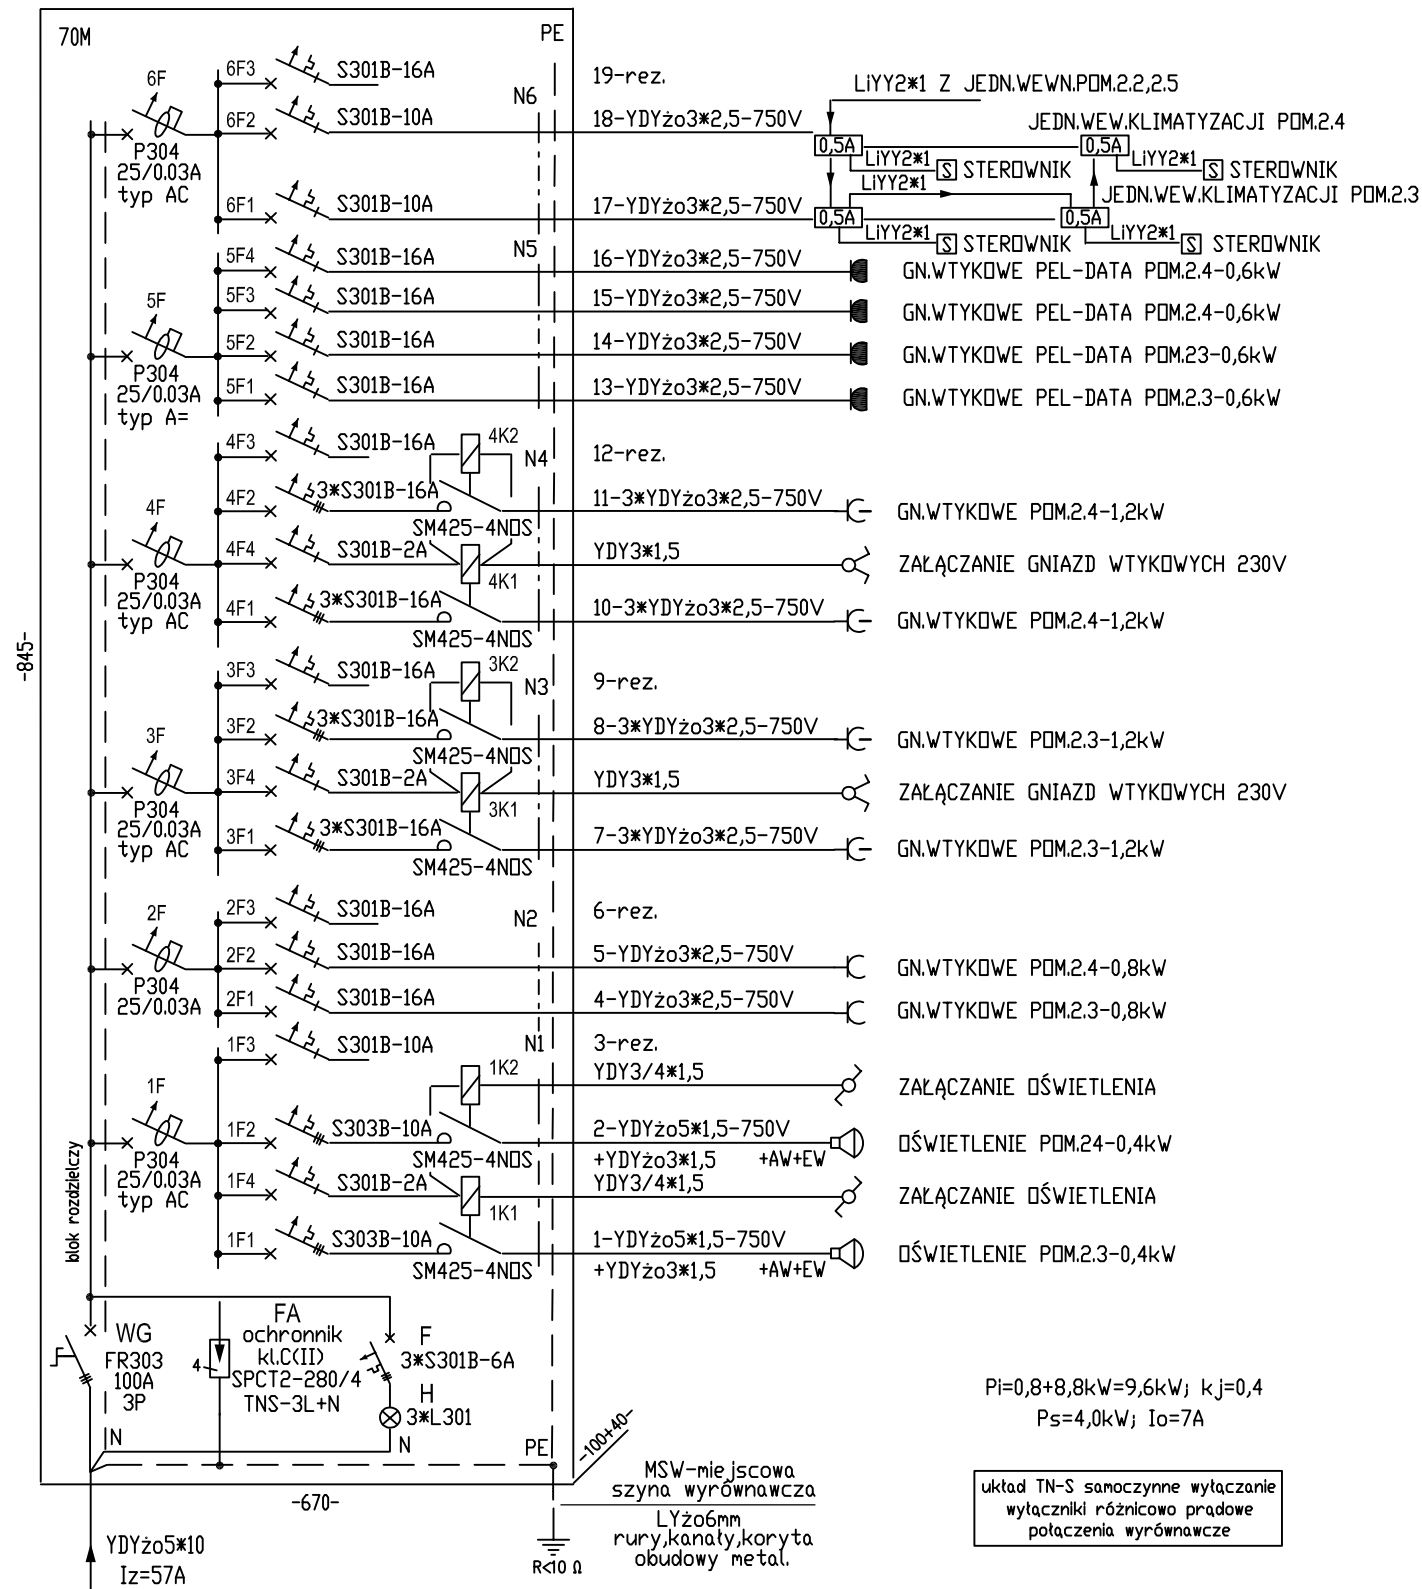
70M

PE

6F

6F3 S301B-16A

6F2 S301B-10A

P304
25/0.03A
typ AC

6F1 S301B-10A

N6

19-rez.

18-YDYżo3*2,5-750V

17-YDYżo3*2,5-750V

LiYY2*1 Z JEDN.WEWN.POM.2.2,2.5

JEDN.WEW.KLIMATYZACJI POM.2.4

0,5A LiYY2*1 S STEROWNIK

0,5A LiYY2*1 S STEROWNIK

LiYY2*1

JEDN.WEW.KLIMATYZACJI POM.2.3

0,5A LiYY2*1 S STEROWNIK

0,5A LiYY2*1 S STEROWNIK

5F

5F4 S301B-16A

5F3 S301B-16A

5F2 S301B-16A

5F1 S301B-16A

P304
25/0.03A
typ A=

N5

16-YDYżo3*2,5-750V GN.WTYKOWE PEL-DATA POM.2.4-0,6kW

15-YDYżo3*2,5-750V GN.WTYKOWE PEL-DATA POM.2.4-0,6kW

14-YDYżo3*2,5-750V GN.WTYKOWE PEL-DATA POM.23-0,6kW

13-YDYżo3*2,5-750V GN.WTYKOWE PEL-DATA POM.2.3-0,6kW

4F

4F3 S301B-16A 4K2 N4 12-rez.

4F2 3*S301B-16A 11-3*YDYżo3*2,5-750V GN.WTYKOWE POM.2.4-1,2kW

SM425-4NOS

4F4 S301B-2A YDY3*1,5 ZAŁĄCZANIE GNIAZD WTYKOWYCH 230V

4K1

P304
25/0.03A
typ AC

4F1 3*S301B-16A 10-3*YDYżo3*2,5-750V GN.WTYKOWE POM.2.4-1,2kW

SM425-4NOS

-845-

3F

3F3 S301B-16A 3K2 N3 9-rez.

3F2 3*S301B-16A 8-3*YDYżo3*2,5-750V GN.WTYKOWE POM.2.3-1,2kW

SM425-4NOS

3F4 S301B-2A YDY3*1,5 ZAŁĄCZANIE GNIAZD WTYKOWYCH 230V

3K1

P304
25/0.03A
typ AC

3F1 3*S301B-16A 7-3*YDYżo3*2,5-750V GN.WTYKOWE POM.2.3-1,2kW

SM425-4NOS

2F

2F3 S301B-16A N2 6-rez.

2F2 S301B-16A 5-YDYżo3*2,5-750V GN.WTYKOWE POM.2.4-0,8kW

P304
25/0.03A

2F1 S301B-16A 4-YDYżo3*2,5-750V GN.WTYKOWE POM.2.3-0,8kW

1F3 S301B-10A N1 3-rez.

1K2 YDY3/4*1,5 ZAŁĄCZANIE OŚWIETLENIA

1F

1F2 S303B-10A 2-YDYżo5*1,5-750V OŚWIETLENIE POM.24-0,4kW

SM425-4NOS +YDYżo3*1,5 +AW+EW

P304
25/0.03A
typ AC

1F4 S301B-2A YDY3/4*1,5 ZAŁĄCZANIE OŚWIETLENIA

1K1

1F1 S303B-10A 1-YDYżo5*1,5-750V OŚWIETLENIE POM.2.3-0,4kW

SM425-4NOS +YDYżo3*1,5 +AW+EW

blok rozdzielczy

WG
FR303
100A
3P

FA
ochronnik
kl.C(II)
SPCT2-280/4
TNS-3L+N

4

F
3*S301B-6A

H
3*L301

N

N

PE

-100+40-

-670-

MSW-miejscowa szyna wyrównawcza

LYżo6mm
rury,kanały,koryta
obudowy metal.

R<10 Ω

YDYżo5*10
Iz=57A

Pi=0,8+8,8kW=9,6kW; kj=0,4
Ps=4,0kW; Io=7A

układ TN-S samoczynne wyłączanie
wyłączniki różnicowo prądowe
połączenia wyrównawcze